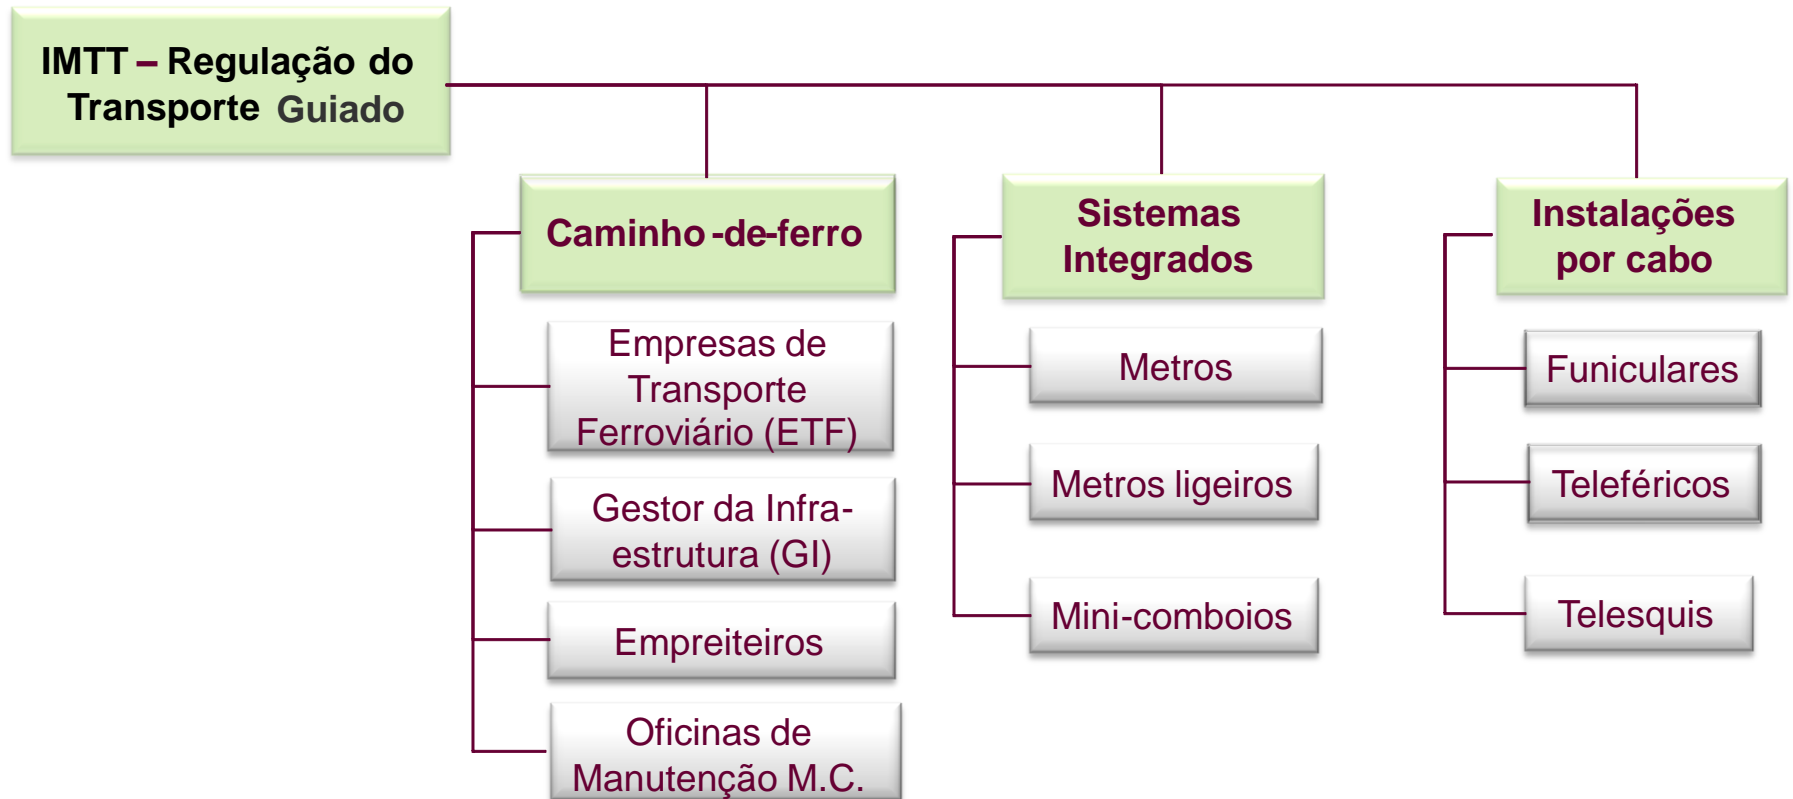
IMTT – Regulação do Transporte Guiado

Caminho-de-ferro

Empresas de Transporte Ferroviário (ETF)

Gestor da Infra-estrutura (GI)

Empreiteiros

Oficinas de Manutenção M.C.

Sistemas Integrados

Metros

Metros ligeiros

Mini-comboios

Instalações por cabo

Funiculares

Teleféricos

Telesquis